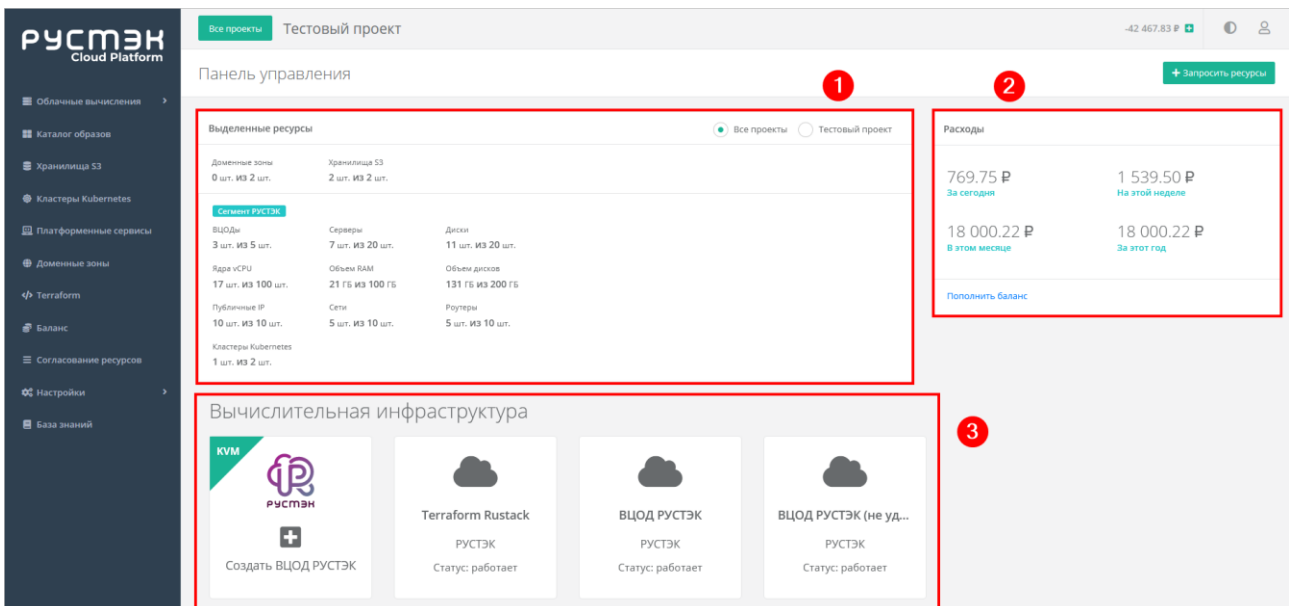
РУСТЭК Cloud Platform

Облачные вычисления
Каталог образов
Хранилища S3
Кластеры Kubernetes
Платформенные сервисы
Доменные зоны
Terraform
Баланс
Согласование ресурсов
Настройки
База знаний

Все проекты Тестовый проект

-42 467.83 ₽

Панель управления

Запросить ресурсы

1

2

Выделенные ресурсы

Все проекты Тестовый проект

Доменные зоны
0 шт. из 2 шт.

Хранилища S3
2 шт. из 2 шт.

Сегмент РУСТЭК

ВЦОДы
3 шт. из 5 шт.

Серверы
7 шт. из 20 шт.

Диски
11 шт. из 20 шт.

Ядра vCPU
17 шт. из 100 шт.

Объем RAM
21 ГБ из 100 ГБ

Объем дисков
131 ГБ из 200 ГБ

Публичные IP
10 шт. из 10 шт.

Сети
5 шт. из 10 шт.

Роутеры
5 шт. из 10 шт.

Кластеры Kubernetes
1 шт. из 2 шт.

Расходы

769.75 ₽
За сегодня

1 539.50 ₽
На этой неделе

18 000.22 ₽
В этом месяце

18 000.22 ₽
За этот год

Пополнить баланс

3

Вычислительная инфраструктура

KVM
РУСТЭК
Создать ВЦОД РУСТЭК

Terraform Rustack
РУСТЭК
Статус: работает

ВЦОД РУСТЭК
РУСТЭК
Статус: работает

ВЦОД РУСТЭК (не уд...
РУСТЭК
Статус: работает